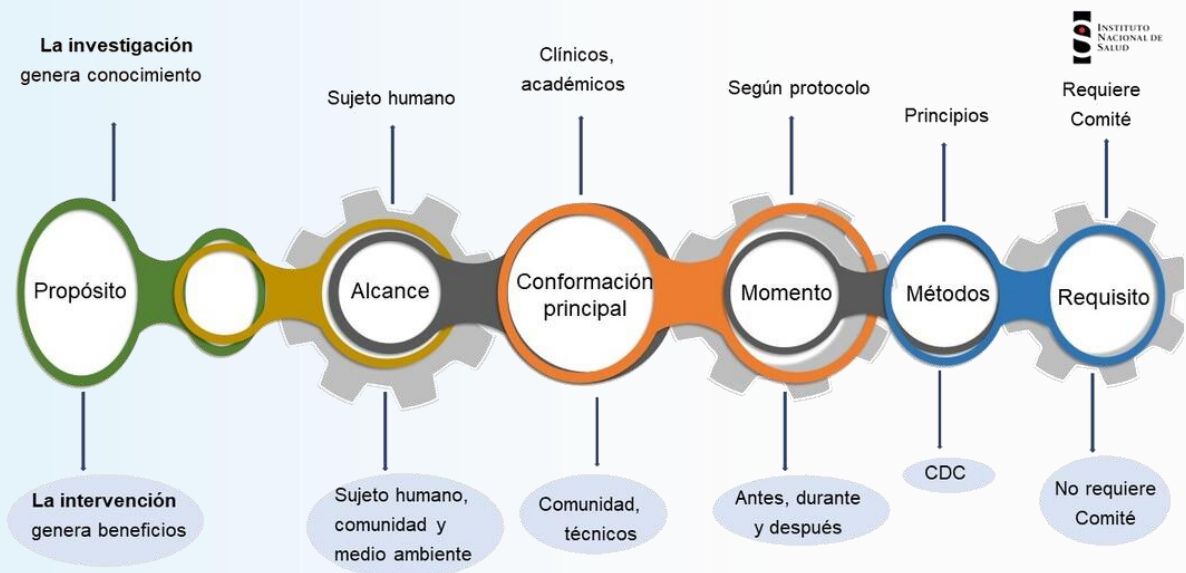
INSTITUTO NACIONAL DE SALUD

La investigación genera conocimiento

Propósito

La intervención genera beneficios

Sujeto humano

Alcance

Sujeto humano, comunidad y medio ambiente

Clínicos, académicos

Conformación principal

Comunidad, técnicos

Según protocolo

Momento

Antes, durante y después

Principios

Métodos

CDC

Requiere Comité

Requisito

No requiere Comité